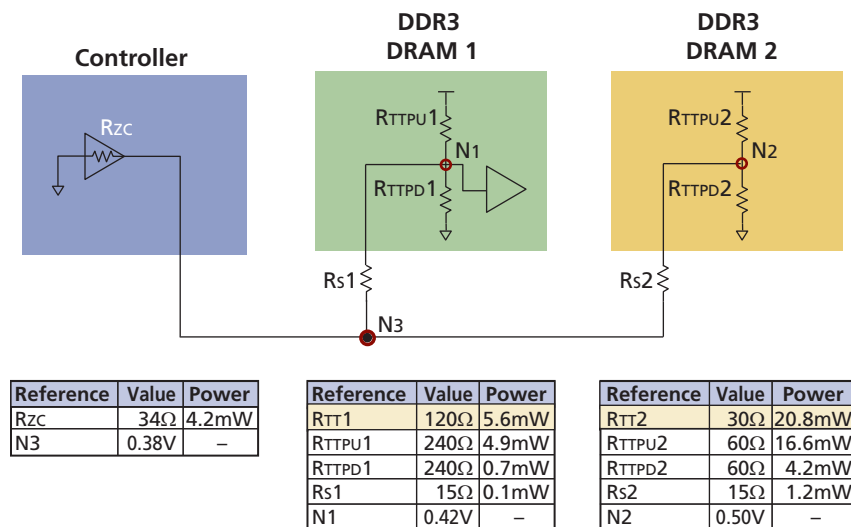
Controller

Rzc

DDR3
DRAM 1

RTTPU1

N1

RTTPD1

DDR3
DRAM 2

RTTPU2

N2

RTTPD2

Rs1

Rs2

N3

| Reference | Value | Power |
|---|---|---|
| Rzc | 34Ω | 4.2mW |
| N3 | 0.38V | – |

| Reference | Value | Power |
|---|---|---|
| RTT1 | 120Ω | 5.6mW |
| RTTPU1 | 240Ω | 4.9mW |
| RTTPD1 | 240Ω | 0.7mW |
| Rs1 | 15Ω | 0.1mW |
| N1 | 0.42V | – |

| Reference | Value | Power |
|---|---|---|
| RTT2 | 30Ω | 20.8mW |
| RTTPU2 | 60Ω | 16.6mW |
| RTTPD2 | 60Ω | 4.2mW |
| Rs2 | 15Ω | 1.2mW |
| N2 | 0.50V | – |